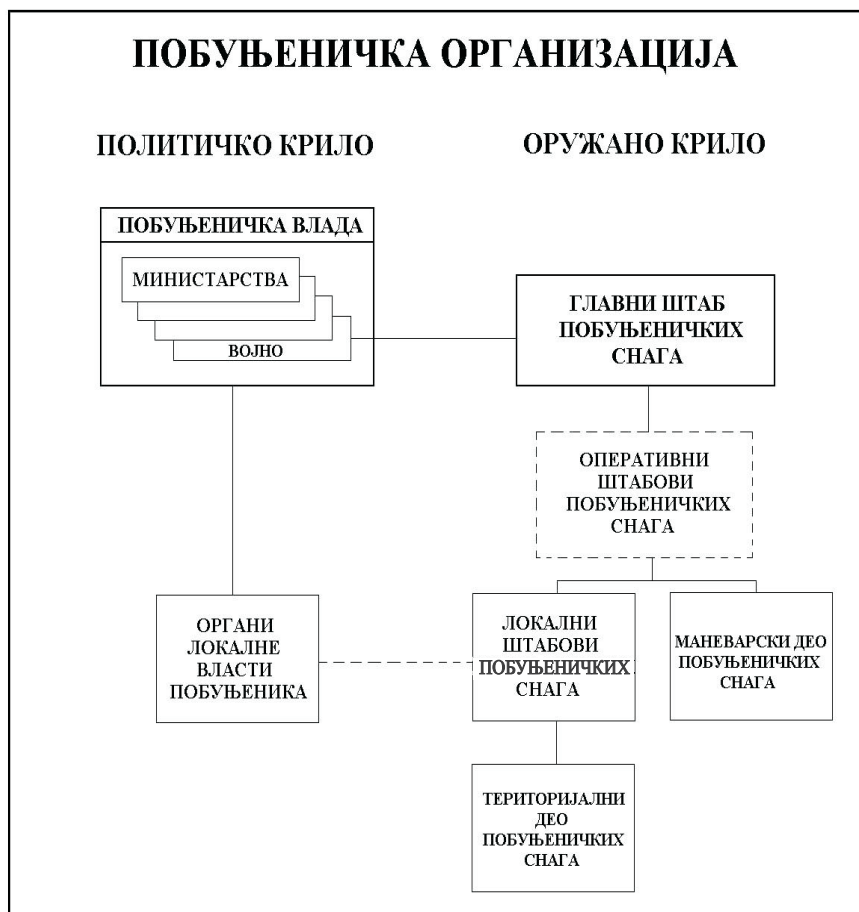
ПОБУЊЕНИЧКА ОРГАНИЗАЦИЈА

ПОЛИТИЧКО КРИЛО

ОРУЖАНО КРИЛО

ПОБУЊЕНИЧКА ВЛАДА

МИНИСТАРСТВА

ВОЈНО

ГЛАВНИ ШТАБ ПОБУЊЕНИЧКИХ СНАГА

ОПЕРАТИВНИ ШТАБОВИ ПОБУЊЕНИЧКИХ СНАГА

ОРГАНИ ЛОКАЛНЕ ВЛАСТИ ПОБУЊЕНИКА

ЛОКАЛНИ ШТАБОВИ ПОБУЊЕНИЧКИХ СНАГА

МАНЕВАРСКИ ДЕО ПОБУЊЕНИЧКИХ СНАГА

ТЕРИТОРИЈАЛНИ ДЕО ПОБУЊЕНИЧКИХ СНАГА